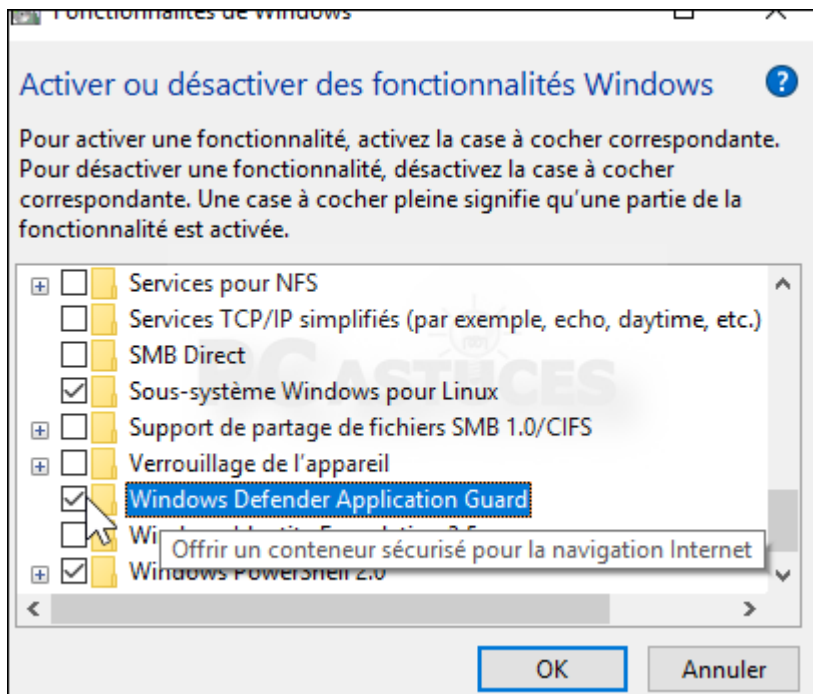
Fonctionnalités de Windows

Activer ou désactiver des fonctionnalités Windows

Pour activer une fonctionnalité, activez la case à cocher correspondante. Pour désactiver une fonctionnalité, désactivez la case à cocher correspondante. Une case à cocher pleine signifie qu'une partie de la fonctionnalité est activée.

Services pour NFS
Services TCP/IP simplifiés (par exemple, echo, daytime, etc.)
SMB Direct
Sous-système Windows pour Linux
Support de partage de fichiers SMB 1.0/CIFS
Verrouillage de l'appareil
Windows Defender Application Guard
Wi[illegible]
Windows PowerShell 2.0

Offrir un conteneur sécurisé pour la navigation Internet

PC ASTUCES

OK
Annuler